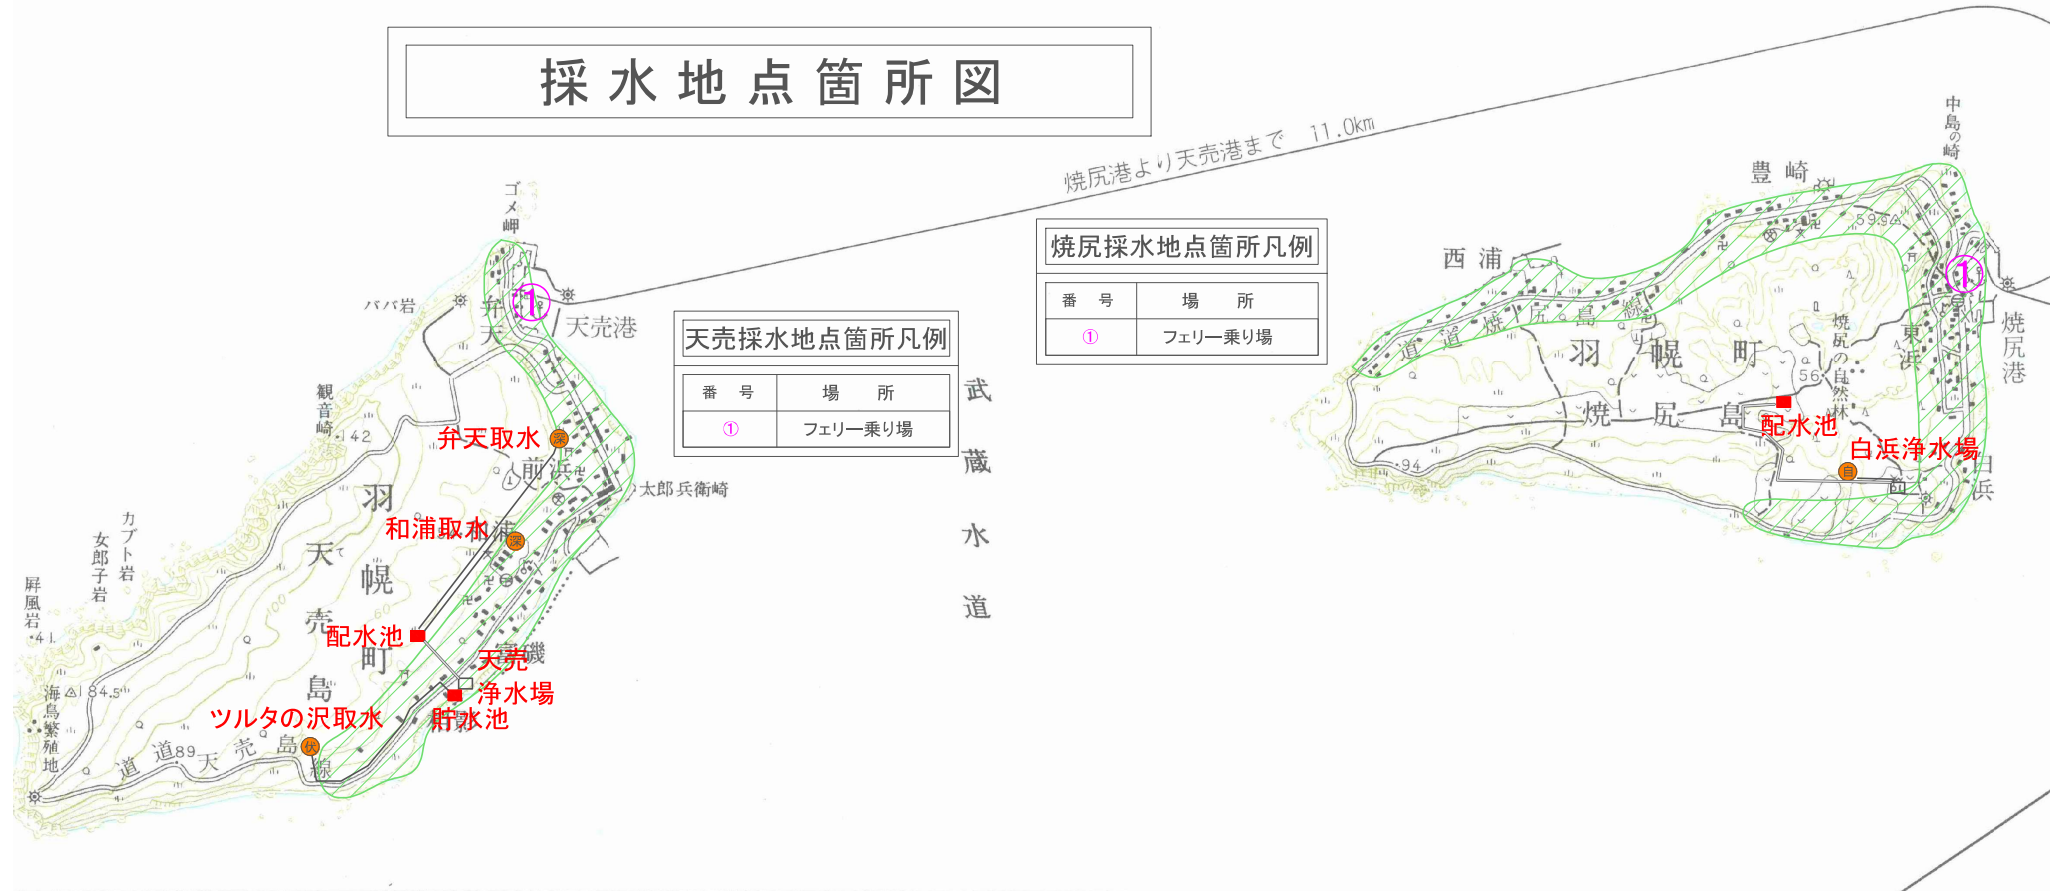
採水地点箇所図

焼尻港より天売港まで　11.0km

天売採水地点箇所凡例

| 番　号 | 場　所 |
|---|---|
| ① | フェリー乗り場 |

焼尻採水地点箇所凡例

| 番　号 | 場　所 |
|---|---|
| ① | フェリー乗り場 |

武蔵水道

ゴメ岬
ババ岩
弁天
①
天売港
観音崎
42
弁天取水
前浜
太郎兵衛崎
羽幌町天売島
和浦取水
和浦
カブト岩
女郎子岩
屏風岩
41
配水池
天売浄水場
貯水池
84.5
海鳥繁殖地
ツルタの沢取水
道道89天売島線

豊崎
中島の崎
西浦
59.9
①
焼尻港
道道焼尻島線
羽幌町焼尻島
焼尻の自然林
東浜
56
配水池
白浜浄水場
白浜
94